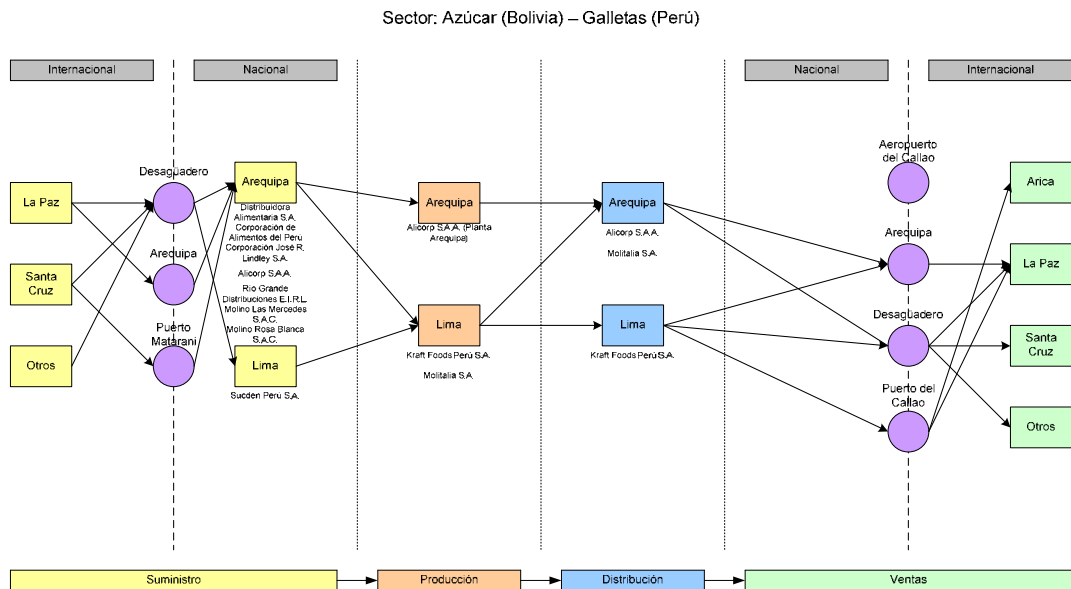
Sector: Azúcar (Bolivia) – Galletas (Perú)

Internacional

Nacional

Nacional

Internacional

La Paz

Santa Cruz

Otros

Desaguadero

Arequipa

Puerto Matarani

Arequipa

Distribuidora Alimentaria S.A.
Corporación de Alimentos del Perú
Corporación José R. Lindley S.A.

Alicorp S.A.A.

Rio Grande Distribuciones E.I.R.L.
Molino Las Mercedes S.A.C.
Molino Rosa Blanca S.A.C.

Lima

Sucden Peru S.A.

Arequipa

Alicorp S.A.A. (Planta Arequipa)

Lima

Kraft Foods Perú S.A.

Molitalia S.A.

Arequipa

Alicorp S.A.A.

Molitalia S.A.

Lima

Kraft Foods Perú S.A.

Aeropuerto del Callao

Arequipa

Desaguadero

Puerto del Callao

Arica

La Paz

Santa Cruz

Otros

Suministro

Producción

Distribución

Ventas